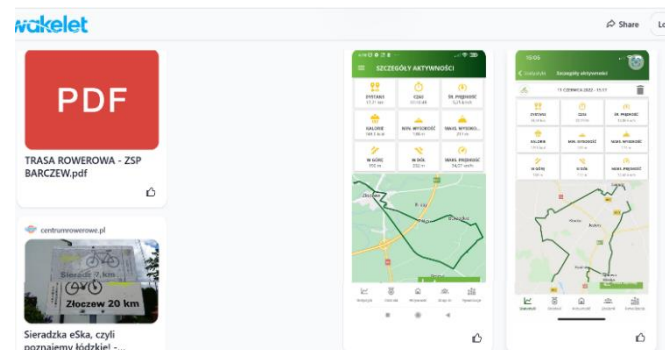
wakelet

Share

Lo

PDF

TRASA ROWEROWA - ZSP BARCZEW.pdf

centrumrowerowe.pl

Sieradz 7 km

Złoczew 20 km

Sieradzka eSka, czyli poznajemy łódzkie! - ...

SZCZEGÓŁY AKTYWNOŚCI

DYSTANS

CZAS

ŚR. PRĘDKOŚĆ

KALORIE

MIN. WYSOKOŚĆ

MAKS. WYSOKOŚĆ

W GÓRĘ

W DÓŁ

MAKS. PRĘDKOŚĆ

Szczegóły aktywności

DYSTANS

CZAS

ŚR. PRĘDKOŚĆ

KALORIE

MIN. WYSOKOŚĆ

MAKS. WYSOKOŚĆ

W GÓRĘ

W DÓŁ

MAKS. PRĘDKOŚĆ